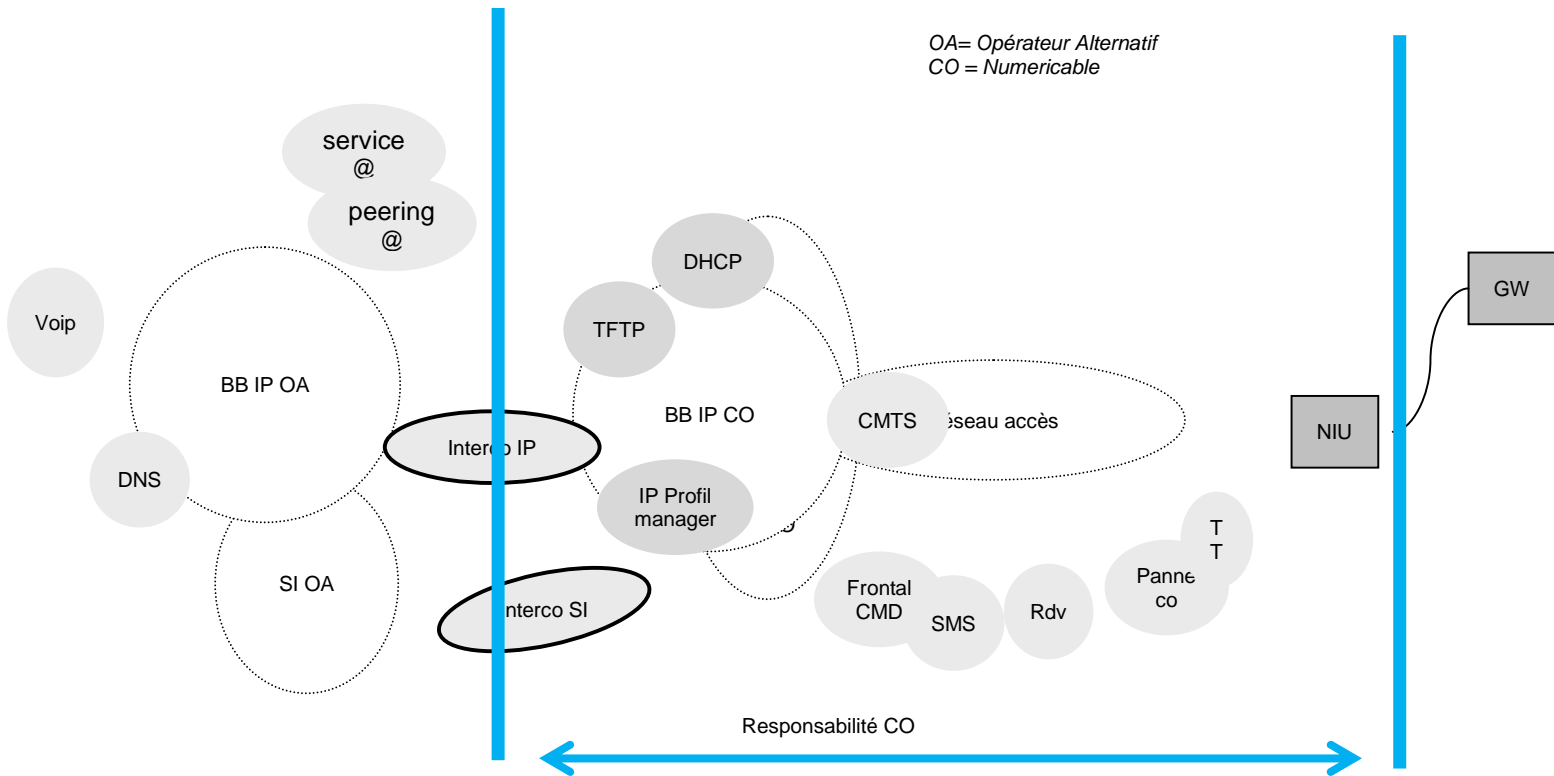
OA= Opérateur Alternatif
CO = Numericable

service
@

peering
@

Voip

BB IP OA

DNS

SI OA

Interco IP

Interco SI

DHCP

TFTP

BB IP CO

CMTS

éseau accès

IP Profil manager

Frontal CMD

SMS

Rdv

Panne co

T
T

NIU

GW

Responsabilité CO